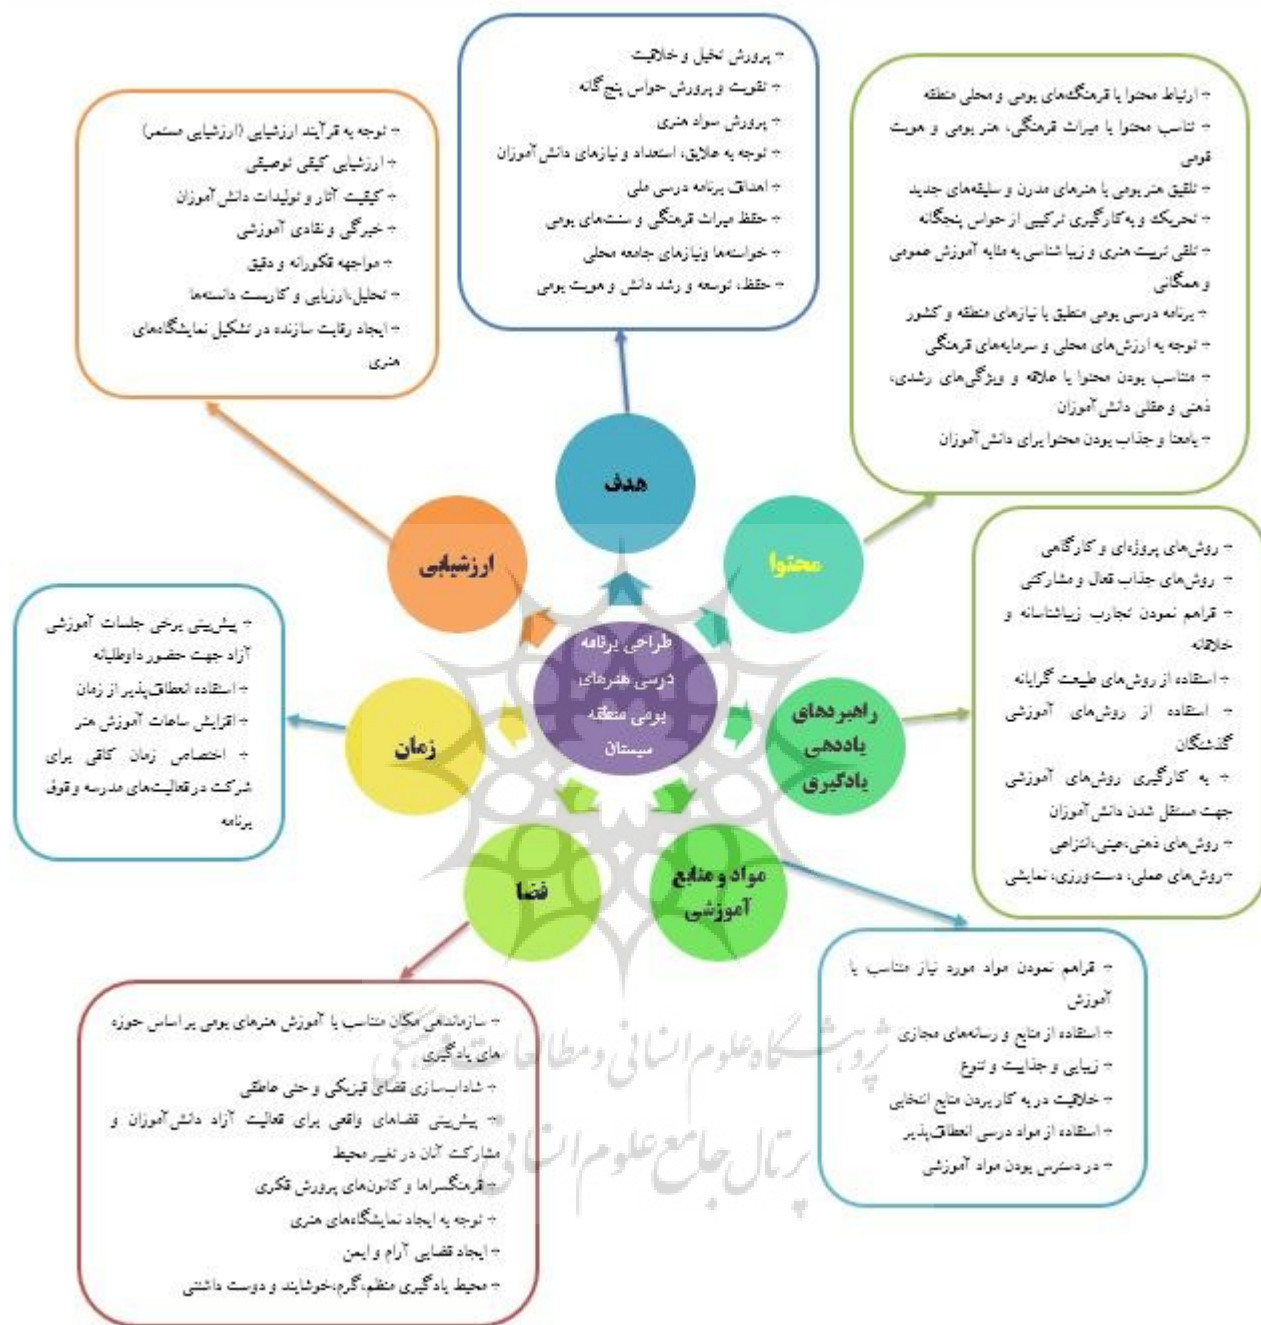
پرورش تخیل و خلاقیت
تقویت و پرورش حواس پنج گانه
پرورش سواد هنری
توجه به علایق، استعداد و نیازهای دانش‌آموزان
اهداف برنامه درسی ملی
حفظ میراث فرهنگی و سنت‌های بومی
خواسته‌ها ونیازهای جامعه محلی
حفظ، توسعه و رشد دانش و هویت بومی

توجه به فرآیند ارزشیابی (ارزشیابی مستمر)
ارزشیابی کیفی توصیفی
کیفیت آثار و تولیدات دانش آموزان
خبرگی و نقادی آموزشی
مواجهه تفکرانه و دقیق
تحلیل، ارزیابی و کاربست دانسته‌ها
ایجاد رقابت سازنده در تشکیل نمایشگاه‌های هنری

ارتباط محتوا با فرهنگ‌های بومی و محلی منطقه
تناسب محتوا با میراث فرهنگی، هنر بومی و هویت قومی
تلفیق هنر بومی با هنرهای مدرن و سلیقه‌های جدید
تحریک و به‌کارگیری ترکیبی از حواس پنجگانه
تلقی تربیت هنری و زیبا شناسی به مثابه آموزش عمومی و همگانی
برنامه درسی بومی منطبق با نیازهای منطقه و کشور
توجه به ارزش‌های محلی و سرمایه‌های فرهنگی
متناسب بودن محتوا با علاقه و ویژگی‌های رشدی، ذهنی و عقلی دانش‌آموزان
بامعنا و جذاب بودن محتوا برای دانش‌آموزان

هدف
ارزشیابی
محتوا
طراحی برنامه درسی هنرهای بومی منطقه سیستان
زمان
راهبردهای یاددهی یادگیری
فضا
مواد و منابع آموزشی

روش‌های پروژه‌ای و کارگاهی
روش‌های جذاب فعال و مشارکتی
فراهم نمودن تجارب زیباشناسانه و خلاقانه
استفاده از روش‌های طبیعت گرایانه
استفاده از روش‌های آموزشی گذشتگان
به کارگیری روش‌های آموزشی جهت مستقل شدن دانش آموزان
روش‌های ذهنی،عینی،انتزاعی
روش‌های عملی، دست‌ورزی، نمایشی

پیش‌بینی برخی جلسات آموزشی آزاد جهت حضور داوطلبانه
استفاده انعطاف‌پذیر از زمان
افزایش ساعات آموزش هنر
اختصاص زمان کافی برای شرکت در فعالیت‌های مدرسه وفوق برنامه

فراهم نمودن مواد مورد نیاز متناسب با آموزش
استفاده از منابع و رسانه‌های مجازی
زیبایی و جذابیت و تنوع
خلاقیت در به کاربردن منابع انتخابی
استفاده از مواد درسی انعطاف‌پذیر
در دسترس بودن مواد آموزشی

سازماندهی مکان متناسب با آموزش هنرهای بومی بر اساس حوزه های یادگیری
شاداب‌سازی فضای فیزیکی و حتی عاطفی
پیش‌بینی فضاهای واقعی برای فعالیت آزاد دانش‌آموزان و مشارکت آنان در تغییر محیط
فرهنگسراها و کانون‌های پرورش فکری
توجه به ایجاد نمایشگاه‌های هنری
ایجاد فضایی آرام و ایمن
محیط یادگیری منظم،گرم،خوشایند و دوست داشتنی

پژوهشگاه علوم انسانی و مطالعات فرهنگی
پرتال جامع علوم انسانی